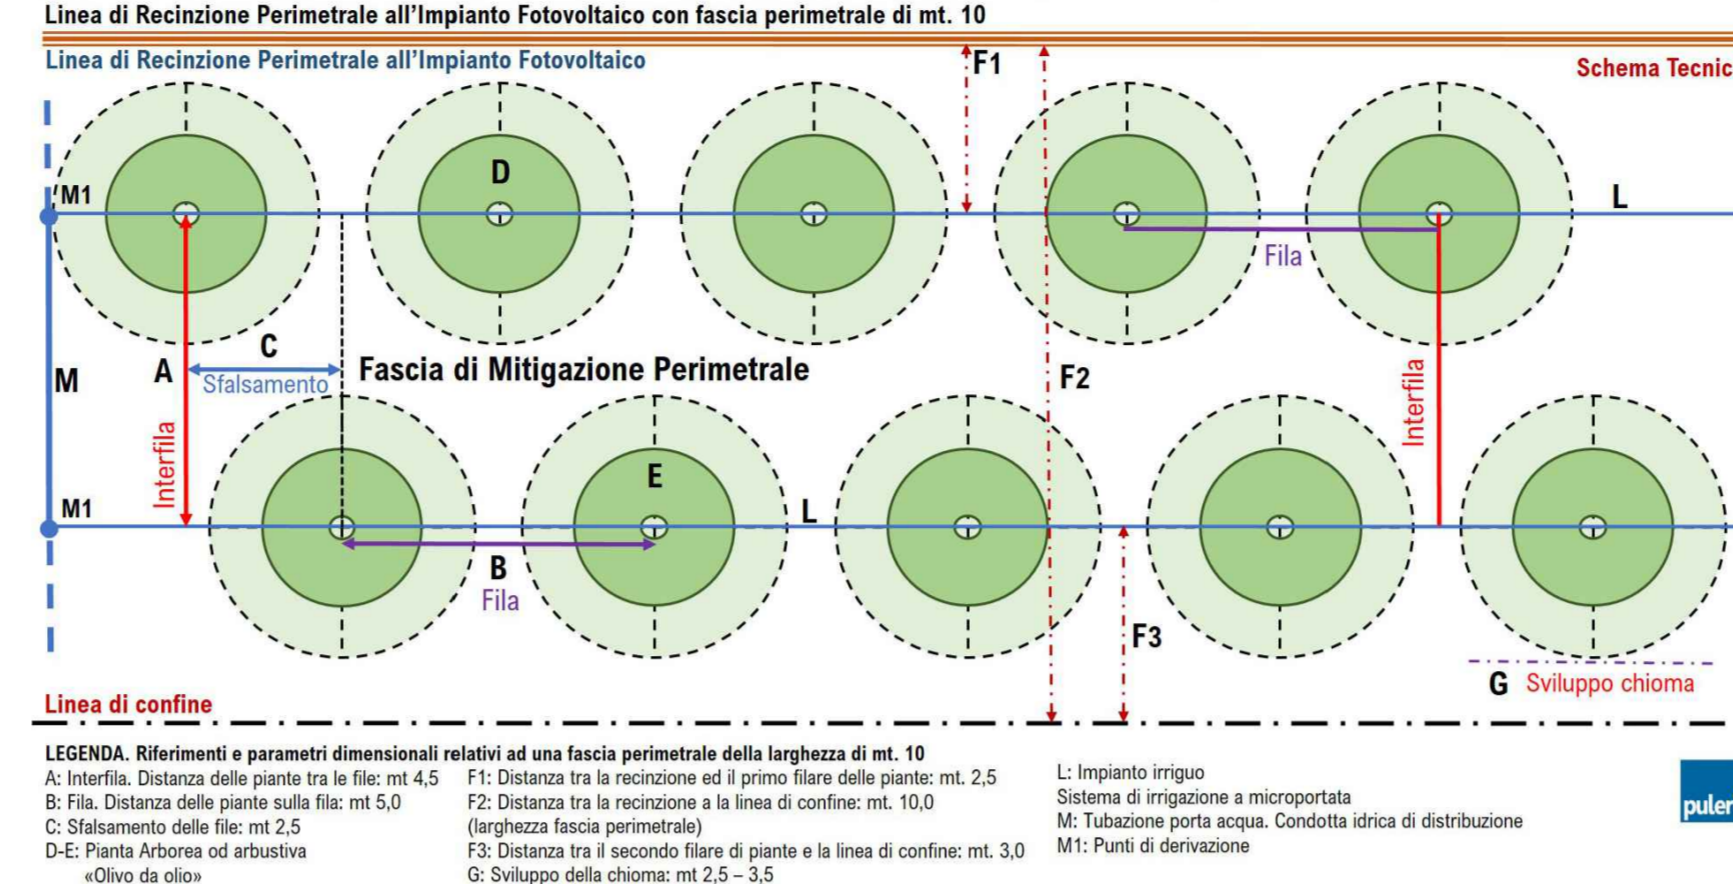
Linea di Recinzione Perimetrale all'Impianto Fotovoltaico con fascia perimetrale di mt. 10

Linea di Recinzione Perimetrale all'Impianto Fotovoltaico

Schema Tecnic

F1

M1

D

L

Fila

C

A

Sfalsamento

Fascia di Mitigazione Perimetrale

M

F2

Interfila

Interfila

E

M1

L

B

Fila

F3

G Sviluppo chioma

Linea di confine

LEGENDA. Riferimenti e parametri dimensionali relativi ad una fascia perimetrale della larghezza di mt. 10

A: Interfila. Distanza delle piante tra le file: mt 4,5
B: Fila. Distanza delle piante sulla fila: mt 5,0
C: Sfalsamento delle file: mt 2,5
D-E: Pianta Arborea od arbustiva «Olivo da olio»

F1: Distanza tra la recinzione ed il primo filare delle piante: mt. 2,5
F2: Distanza tra la recinzione a la linea di confine: mt. 10,0 (larghezza fascia perimetrale)
F3: Distanza tra il secondo filare di piante e la linea di confine: mt. 3,0
G: Sviluppo della chioma: mt 2,5 – 3,5

L: Impianto irriguo
Sistema di irrigazione a microportata
M: Tubazione porta acqua. Condotta idrica di distribuzione
M1: Punti di derivazione

puler